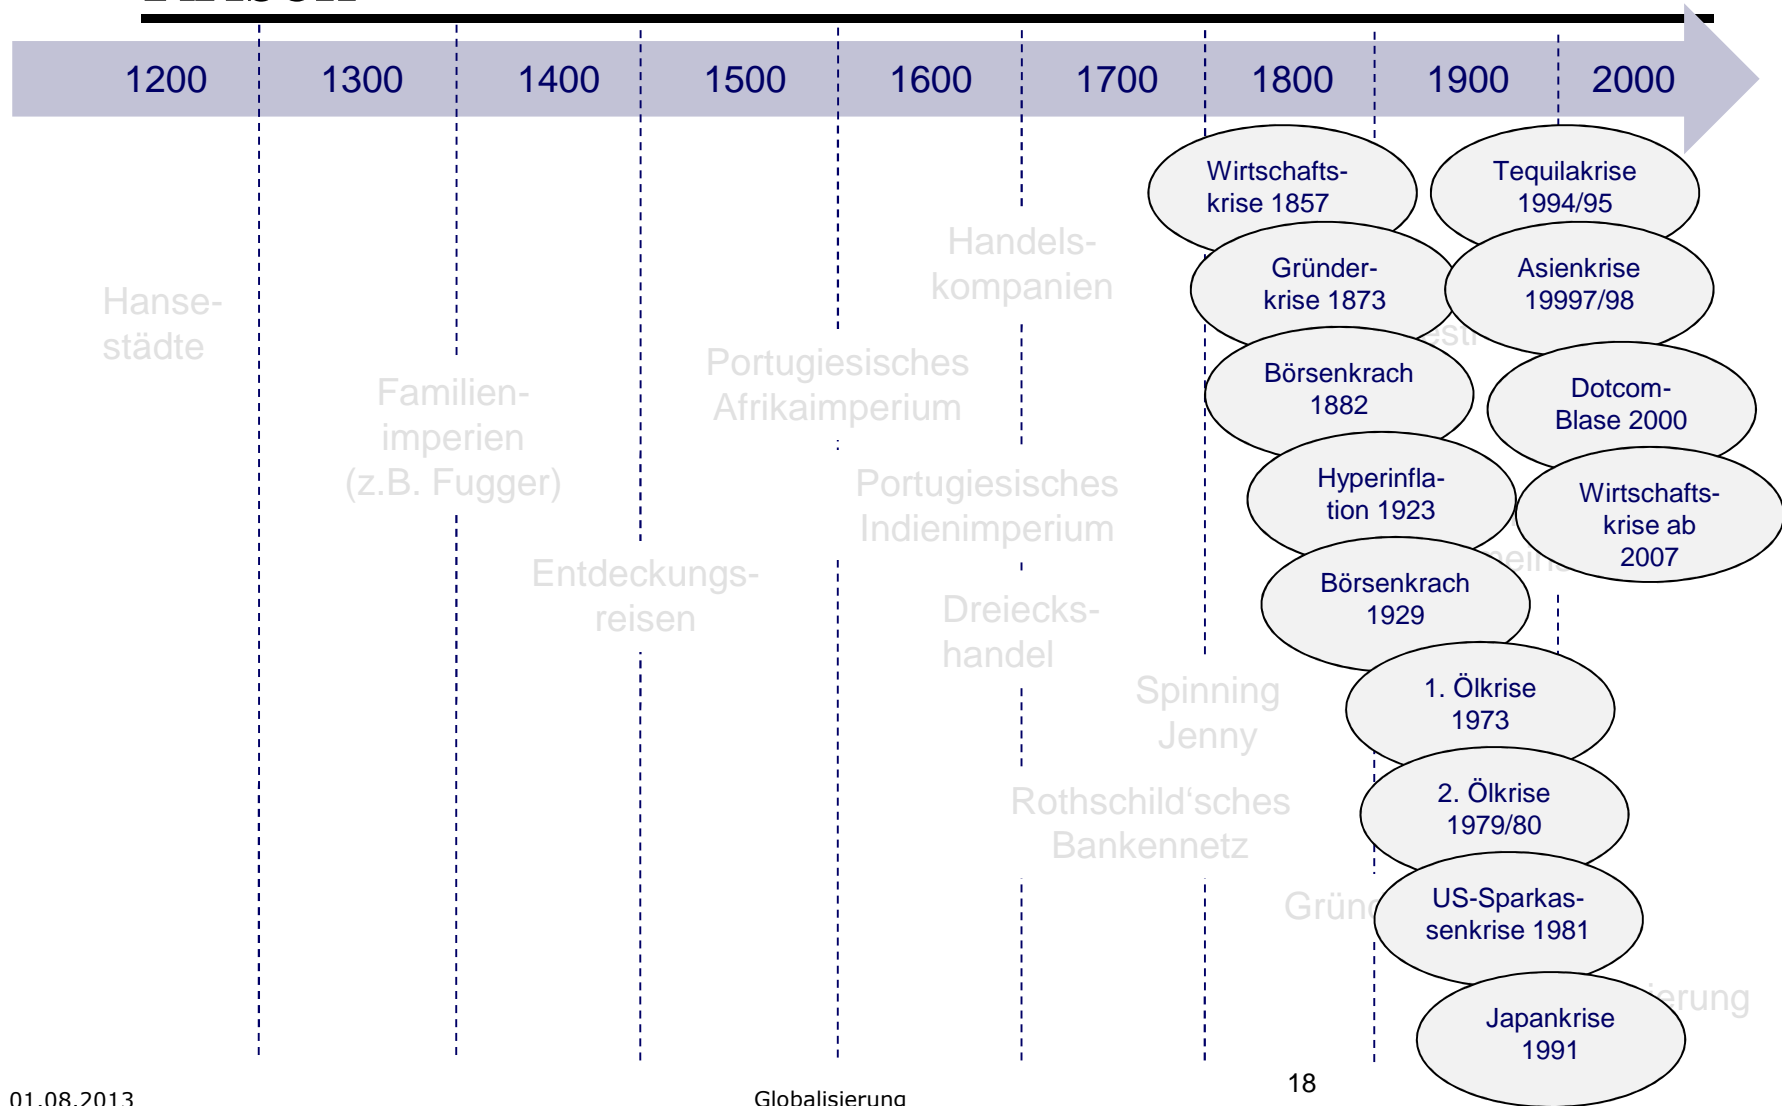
1200 1300 1400 1500 1600 1700 1800 1900 2000

Hansestädte

Familienimperien (z.B. Fugger)

Entdeckungsreisen

Portugiesisches Afrikaimperium

Portugiesisches Indienimperium

Handelskompanien

Dreieckshandel

Spinning Jenny

Rothschild‘sches Bankennetz

Grün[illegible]

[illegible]erung

Wirtschaftskrise 1857

Gründerkrise 1873

Börsenkrach 1882

Hyperinflation 1923

Börsenkrach 1929

1. Ölkrise 1973

2. Ölkrise 1979/80

US-Sparkassenkrise 1981

Japankrise 1991

Tequilakrise 1994/95

Asienkrise 19997/98

Dotcom-Blase 2000

Wirtschaftskrise ab 2007

01.08.2013

Globalisierung

18